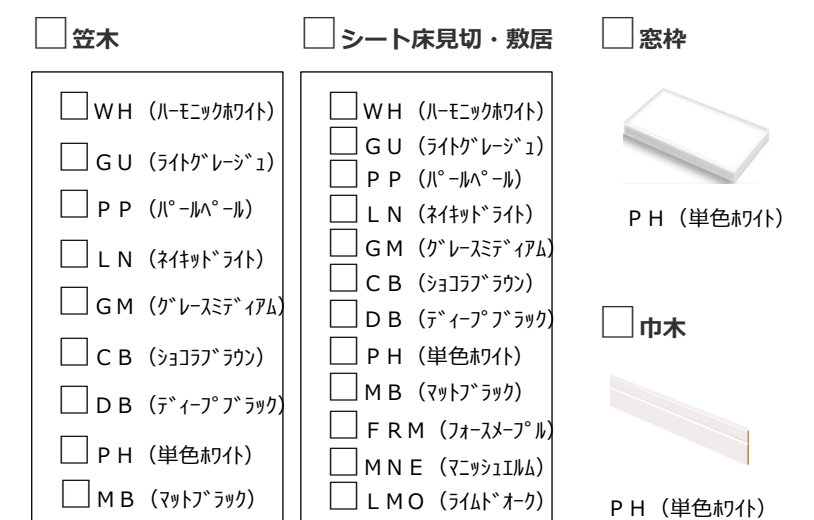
□笠木

□ＷＨ（ﾊｰﾓﾆｯｸﾎﾜｲﾄ）
□ＧＵ（ﾗｲﾄｸﾞﾚｰｼﾞｭ）
□ＰＰ（ﾊﾟｰﾙﾍﾟｰﾙ）
□ＬＮ（ﾈｲｷｯﾄﾞﾗｲﾄ）
□ＧＭ（ｸﾞﾚｰｽﾐﾃﾞｨｱﾑ）
□ＣＢ（ｼｮｺﾗﾌﾞﾗｳﾝ）
□ＤＢ（ﾃﾞｨｰﾌﾟﾌﾞﾗｯｸ）
□ＰＨ（単色ﾎﾜｲﾄ）
□ＭＢ（ﾏｯﾄﾌﾞﾗｯｸ）

□シート床見切・敷居

□ＷＨ（ﾊｰﾓﾆｯｸﾎﾜｲﾄ）
□ＧＵ（ﾗｲﾄｸﾞﾚｰｼﾞｭ）
□ＰＰ（ﾊﾟｰﾙﾍﾟｰﾙ）
□ＬＮ（ﾈｲｷｯﾄﾞﾗｲﾄ）
□ＧＭ（ｸﾞﾚｰｽﾐﾃﾞｨｱﾑ）
□ＣＢ（ｼｮｺﾗﾌﾞﾗｳﾝ）
□ＤＢ（ﾃﾞｨｰﾌﾟﾌﾞﾗｯｸ）
□ＰＨ（単色ﾎﾜｲﾄ）
□ＭＢ（ﾏｯﾄﾌﾞﾗｯｸ）
□ＦＲＭ（ﾌｫｰｽﾒｰﾌﾟﾙ）
□ＭＮＥ（ﾏﾆｯｼｭｴﾙﾑ）
□ＬＭＯ（ﾗｲﾑﾄﾞｵｰｸ）

□窓枠

ＰＨ（単色ﾎﾜｲﾄ）

□巾木

ＰＨ（単色ﾎﾜｲﾄ）